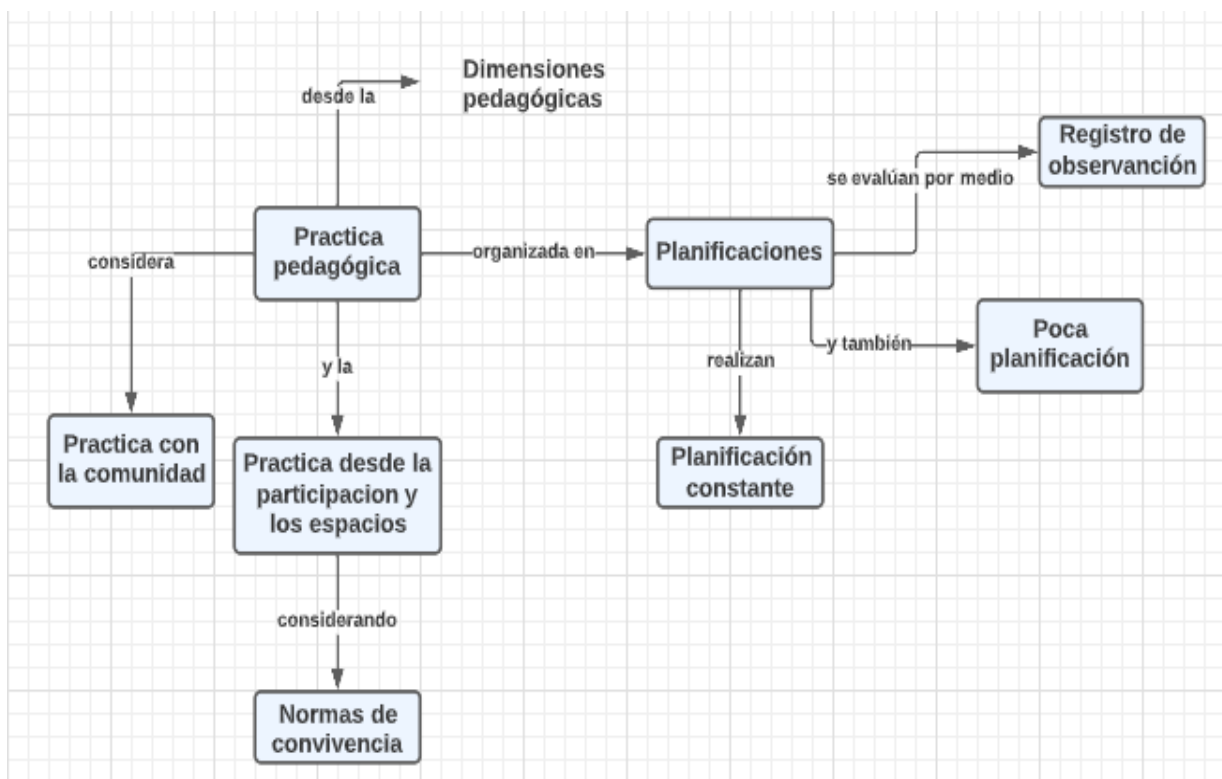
desde la

Dimensiones pedagógicas

Registro de observanción

se evalúan por medio

Practica pedagógica

organizada en

Planificaciones

considera

y también

Poca planificación

y la

realizan

Practica con la comunidad

Practica desde la participacion y los espacios

Planificación constante

considerando

Normas de convivencia